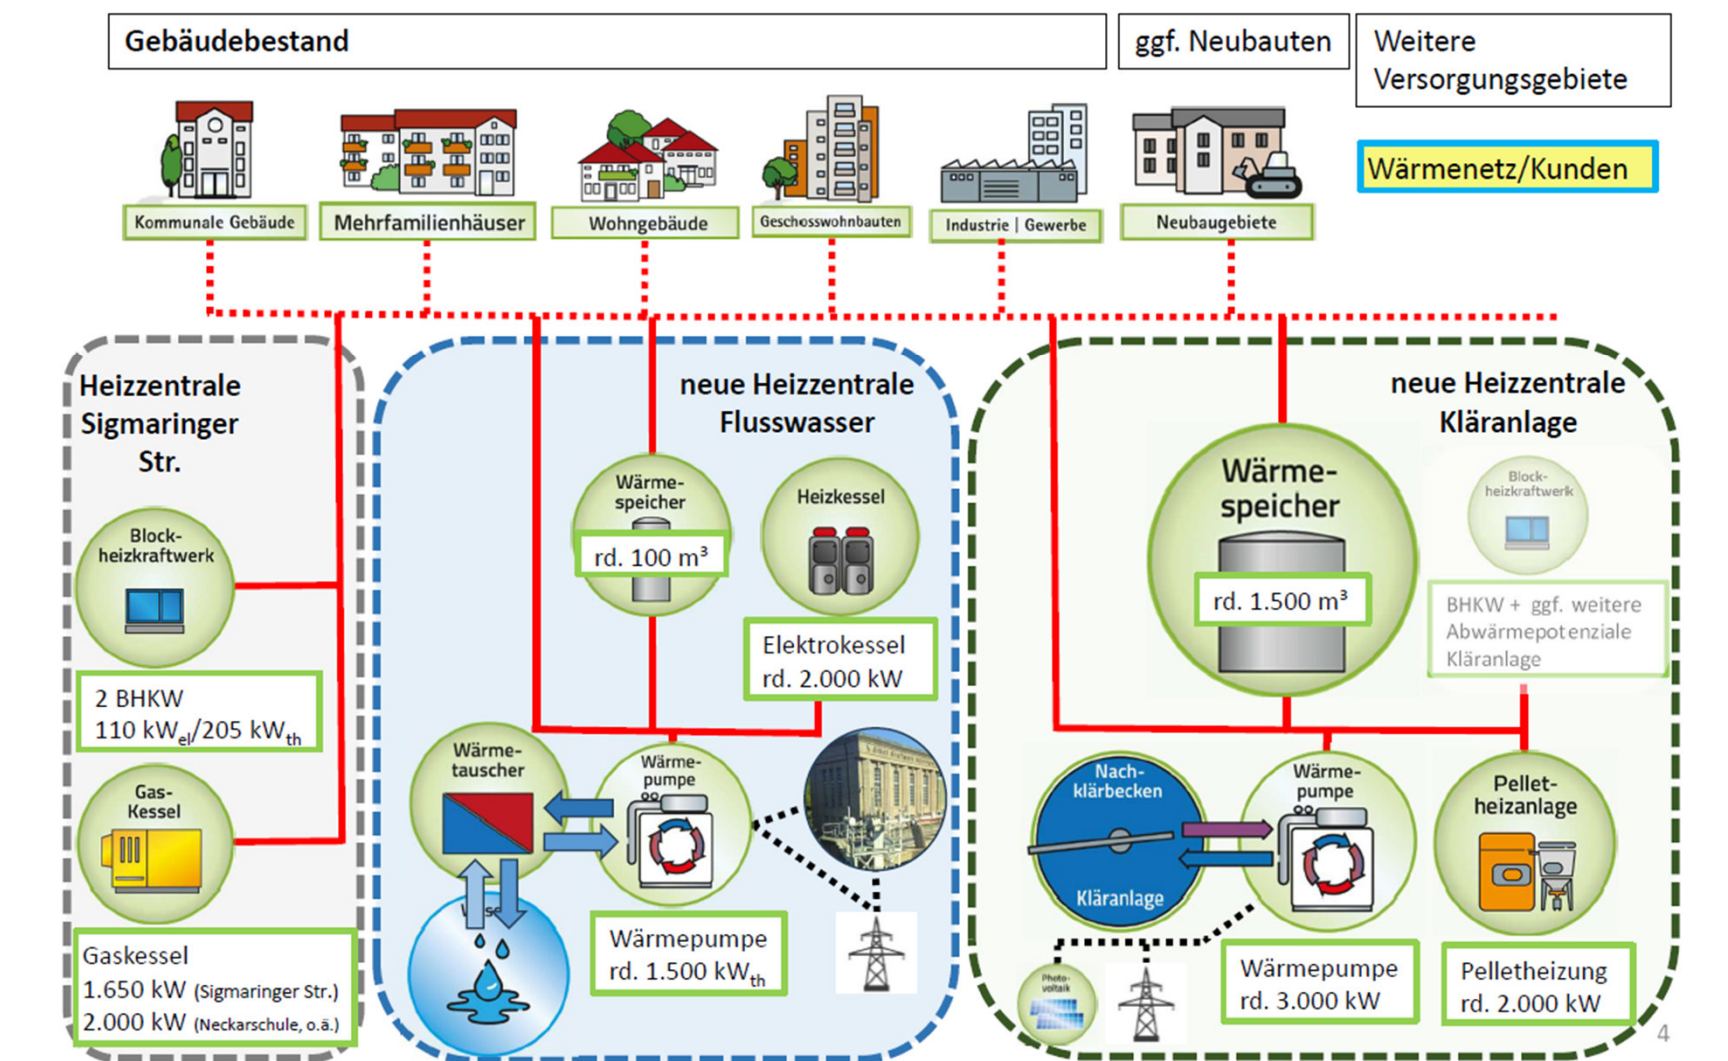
Gebäudebestand

ggf. Neubauten

Weitere Versorgungsgebiete

Wärmenetz/Kunden

Kommunale Gebäude

Mehrfamilienhäuser

Wohngebäude

Geschosswohnbauten

Industrie | Gewerbe

Neubaugebiete

Heizzentrale Sigmaringer Str.

Block-heizkraftwerk

2 BHKW
110 kW$_{el}$/205 kW$_{th}$

Gas-Kessel

Gaskessel
1.650 kW (Sigmaringer Str.)
2.000 kW (Neckarschule, o.ä.)

neue Heizzentrale Flusswasser

Wärme-speicher

rd. 100 m³

Heizkessel

Elektrokessel
rd. 2.000 kW

Wärme-tauscher

Wärme-pumpe

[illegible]

Wärmepumpe
rd. 1.500 kW$_{th}$

neue Heizzentrale Kläranlage

Wärme-speicher

rd. 1.500 m³

Block-heizkraftwerk

BHKW + ggf. weitere Abwärmepotenziale Kläranlage

Nach-klärbecken

Kläranlage

Wärme-pumpe

Pellet-heizanlage

Photo-voltaik

Wärmepumpe
rd. 3.000 kW

Pelletheizung
rd. 2.000 kW

4